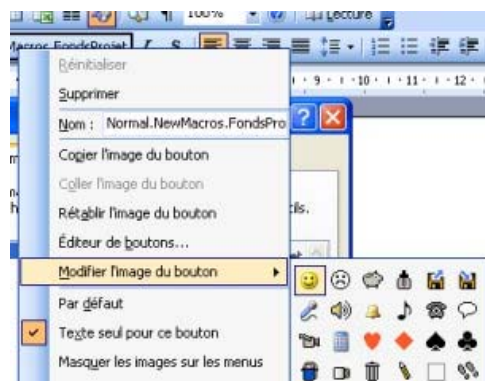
100%
Lecture
Macros.FondsProjet
Réinitialiser
Supprimer
Nom : Normal.NewMacros.FondsPro
Copier l'image du bouton
Coller l'image du bouton
Rétablir l'image du bouton
Éditeur de boutons...
Modifier l'image du bouton
Par défaut
Texte seul pour ce bouton
Masquer les images sur les menus
· 9 · ı · 10 · ı · 11 · ı · 12 ·
ils.